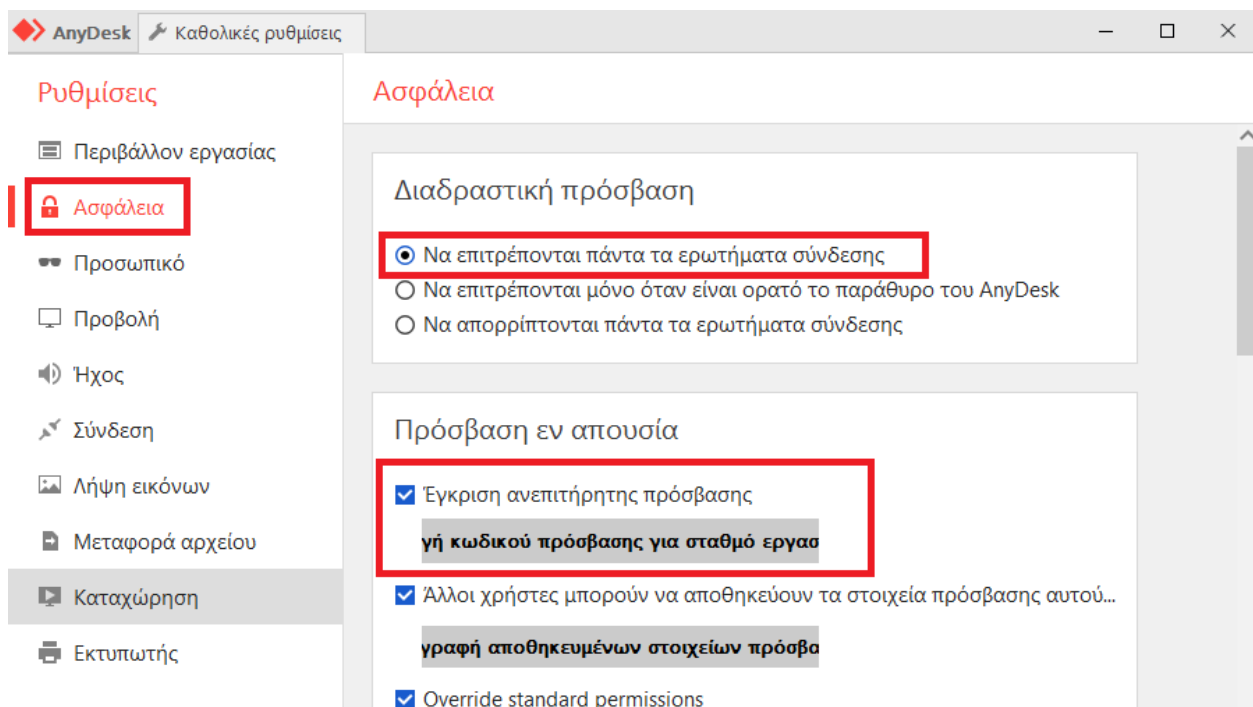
AnyDesk Καθολικές ρυθμίσεις

Ρυθμίσεις

Περιβάλλον εργασίας
Ασφάλεια
Προσωπικό
Προβολή
Ήχος
Σύνδεση
Λήψη εικόνων
Μεταφορά αρχείου
Καταχώρηση
Εκτυπωτής

Ασφάλεια

Διαδραστική πρόσβαση

Να επιτρέπονται πάντα τα ερωτήματα σύνδεσης
Να επιτρέπονται μόνο όταν είναι ορατό το παράθυρο του AnyDesk
Να απορρίπτονται πάντα τα ερωτήματα σύνδεσης

Πρόσβαση εν απουσία

Έγκριση ανεπιτήρητης πρόσβασης
γή κωδικού πρόσβασης για σταθμό εργασ
Άλλοι χρήστες μπορούν να αποθηκεύουν τα στοιχεία πρόσβασης αυτού...
γραφή αποθηκευμένων στοιχείων πρόσβα
Override standard permissions